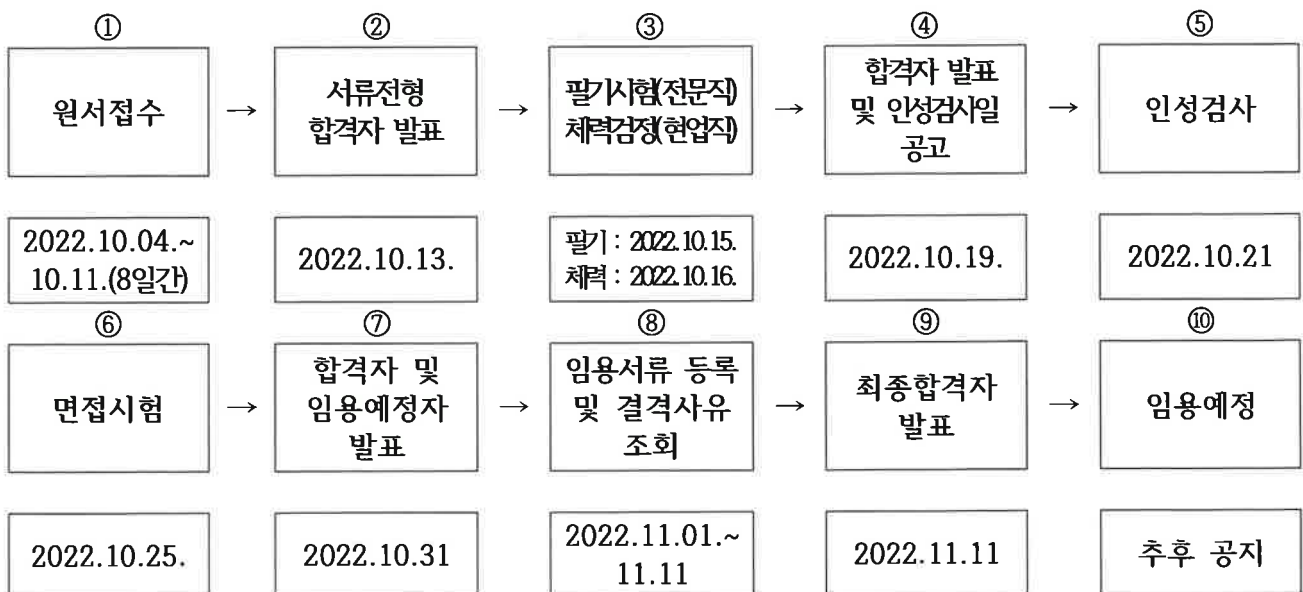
①
원서접수
→
②
서류전형 합격자 발표
→
③
필기시험(전문직) 체력검정(현업직)
→
④
합격자 발표 및 인성검사일 공고
→
⑤
인성검사

2022.10.04.~ 10.11.(8일간)

2022.10.13.

필기 : 2022.10.15.
체력 : 2022.10.16.

2022.10.19.

2022.10.21

⑥
면접시험
→
⑦
합격자 및 임용예정자 발표
→
⑧
임용서류 등록 및 결격사유 조회
→
⑨
최종합격자 발표
→
⑩
임용예정

2022.10.25.

2022.10.31

2022.11.01.~ 11.11

2022.11.11

추후 공지